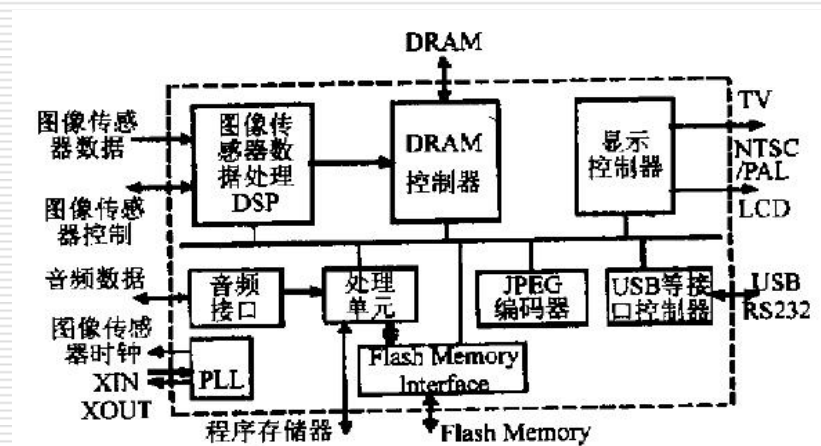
DRAM

图像传感器数据

图像传感器控制

音频数据

图像传感器时钟

XIN

XOUT

图像传感器数据处理DSP

DRAM控制器

显示控制器

TV

NTSC/PAL

LCD

音频接口

处理单元

JPEG编码器

USB等接口控制器

USB

RS232

PLL

Flash Memory Interface

程序存储器

Flash Memory